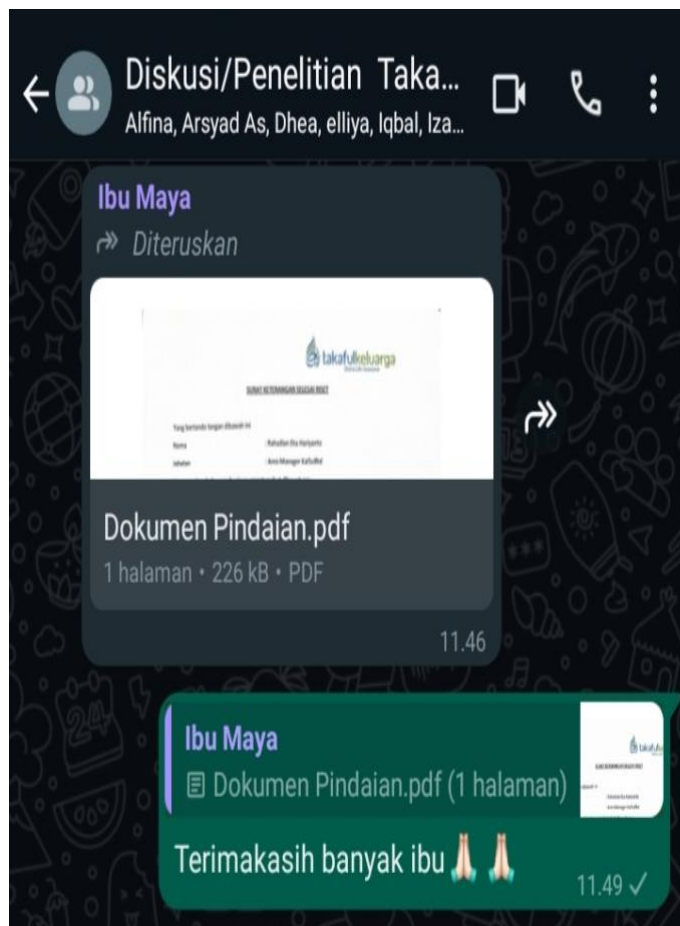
Diskusi/Penelitian Taka...
Alfina, Arsyad As, Dhea, elliya, Iqbal, Iza...

Ibu Maya
Diteruskan

takafulkeluarga

SURAT KETERANGAN SELESAI RISET

Yang bertanda tangan dibawah ini
Nama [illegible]
Jabatan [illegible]

Dokumen Pindaian.pdf
1 halaman • 226 kB • PDF
11.46

Ibu Maya
Dokumen Pindaian.pdf (1 halaman)
Terimakasih banyak ibu 🙏🙏
11.49